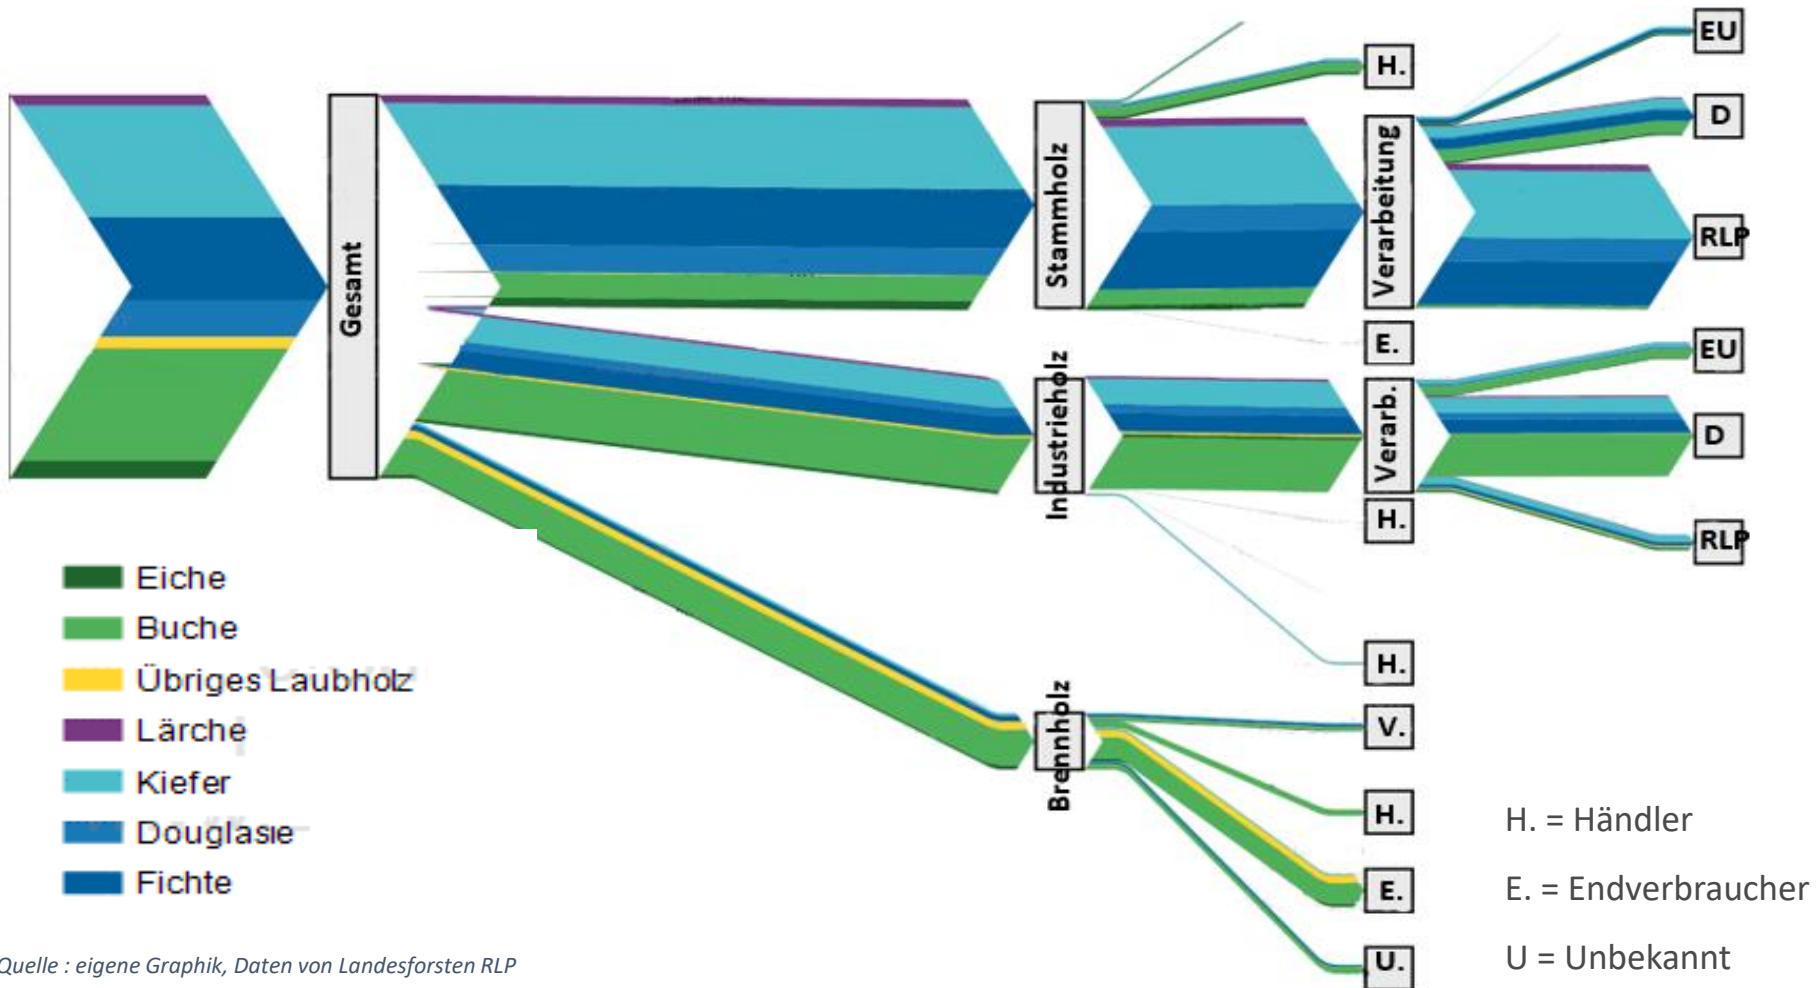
Gesamt

Stammholz

Industrieholz

Brennholz

H.

Verarbeitung

E.

Verarb.

H.

H.

V.

H.

E.

U.

EU

D

RLP

EU

D

RLP

Eiche
Buche
Übriges Laubholz
Lärche
Kiefer
Douglasie
Fichte

H. = Händler
E. = Endverbraucher
U = Unbekannt

Quelle : eigene Graphik, Daten von Landesforsten RLP